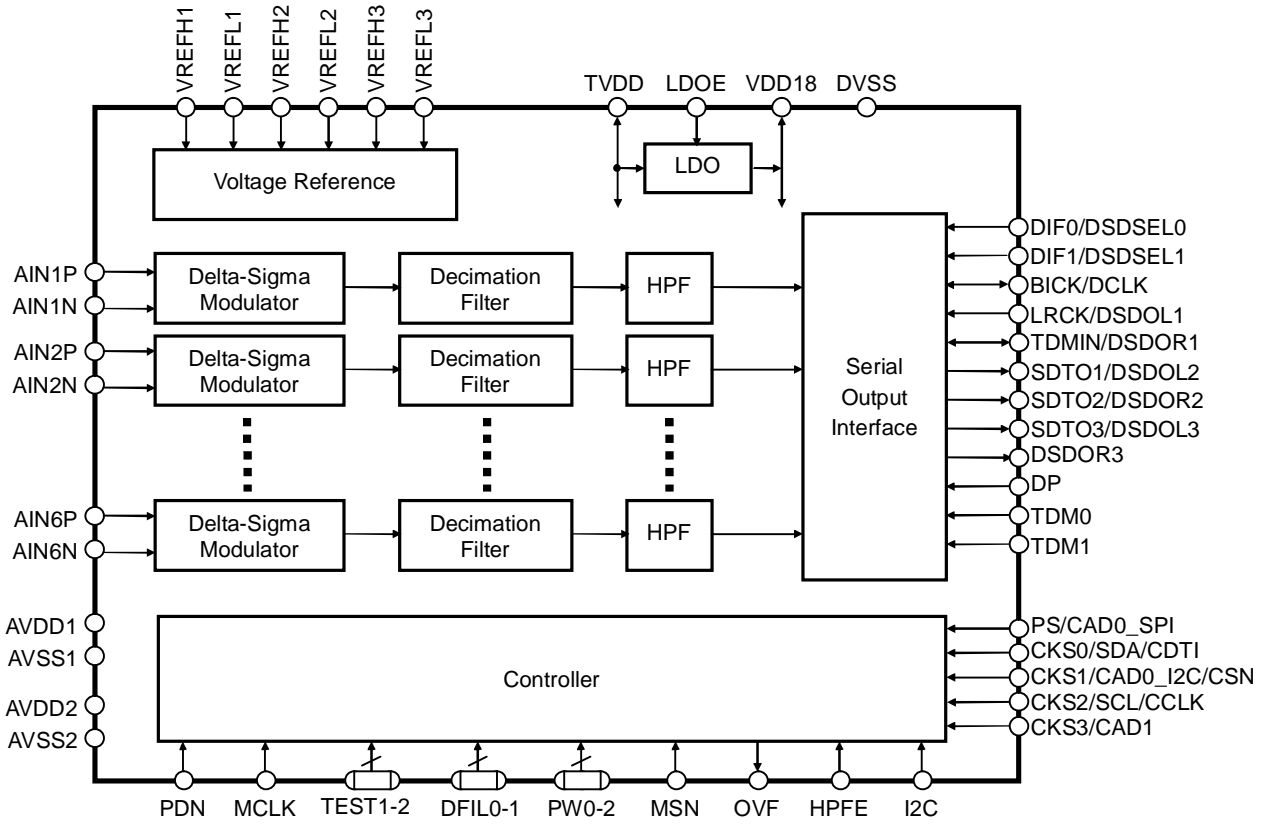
VREFH1 VREFL1 VREFH2 VREFL2 VREFH3 VREFL3

TVDD LDOE VDD18 DVSS

Voltage Reference

LDO

AIN1P
AIN1N

Delta-Sigma Modulator

Decimation Filter

HPF

AIN2P
AIN2N

Delta-Sigma Modulator

Decimation Filter

HPF

AIN6P
AIN6N

Delta-Sigma Modulator

Decimation Filter

HPF

Serial Output Interface

DIF0/DSDSEL0
DIF1/DSDSEL1
BICK/DCLK
LRCK/DSDOL1
TDMIN/DSDOR1
SDTO1/DSDOL2
SDTO2/DSDOR2
SDTO3/DSDOL3
DSDOR3
DP
TDM0
TDM1

AVDD1
AVSS1
AVDD2
AVSS2

Controller

PS/CAD0_SPI
CKS0/SDA/CDTI
CKS1/CAD0_I2C/CSN
CKS2/SCL/CCLK
CKS3/CAD1

PDN MCLK TEST1-2 DFIL0-1 PW0-2 MSN OVF HPFE I2C